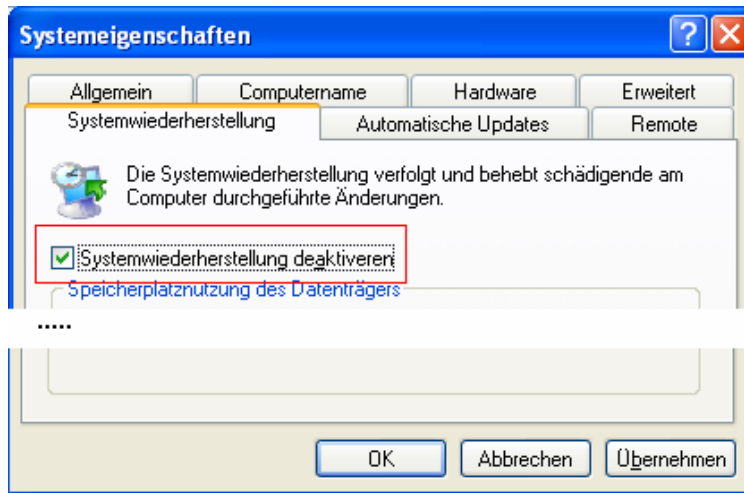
Systemeigenschaften

Allgemein | Computername | Hardware | Erweitert

Systemwiederherstellung | Automatische Updates | Remote

Die Systemwiederherstellung verfolgt und behebt schädigende am Computer durchgeführte Änderungen.

Systemwiederherstellung deaktiveren

Speicherplatznutzung des Datenträgers

.....

OK | Abbrechen | Übernehmen